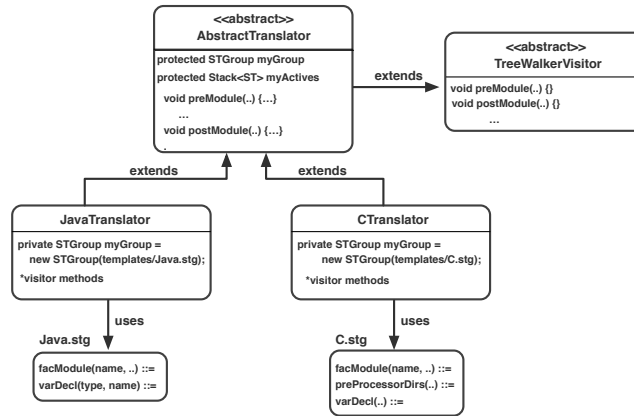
<<abstract>>
AbstractTranslator

protected STGroup myGroup
protected Stack<ST> myActives
void preModule(..) {…}
…
void postModule(..) {…}

extends

<<abstract>>
TreeWalkerVisitor

void preModule(..) {}
void postModule(..) {}
…

extends

extends

JavaTranslator

private STGroup myGroup =
new STGroup(templates/Java.stg);
*visitor methods

CTranslator

private STGroup myGroup =
new STGroup(templates/C.stg);
*visitor methods

uses

uses

Java.stg

facModule(name, ..) ::=
varDecl(type, name) ::=

C.stg

facModule(name, ..) ::=
preProcessorDirs(..) ::=
varDecl(..) ::=